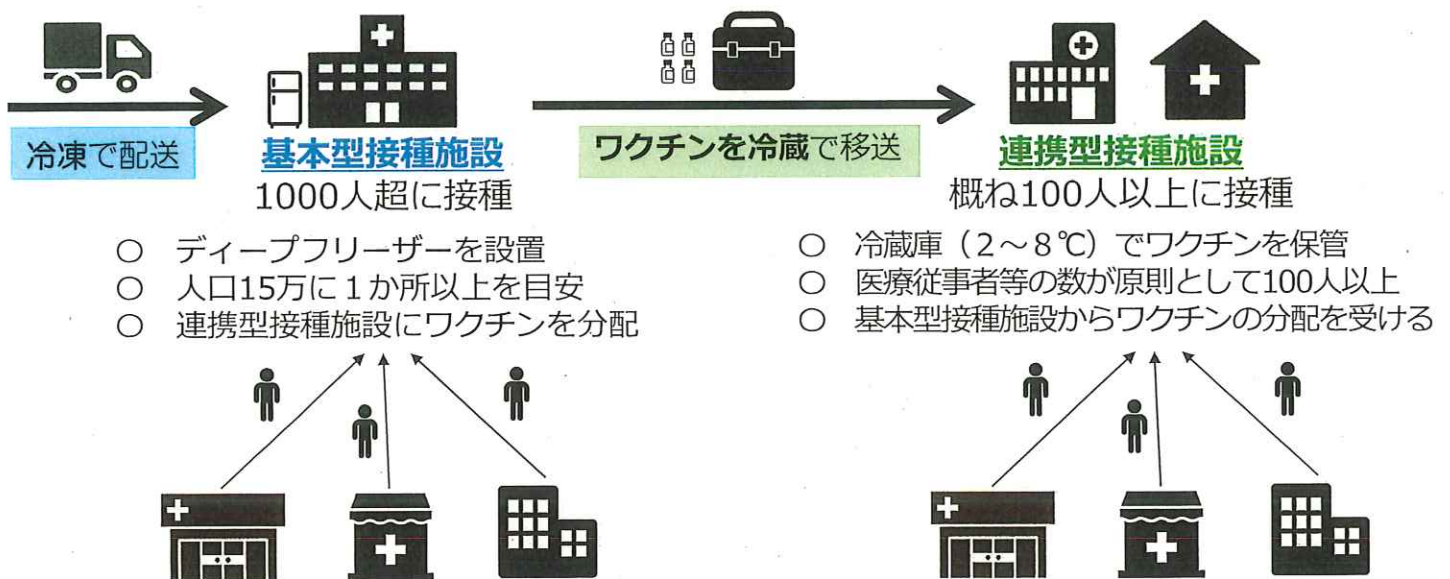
冷凍で配送

基本型接種施設
1000人超に接種

○ ディープフリーザーを設置
○ 人口15万に1か所以上を目安
○ 連携型接種施設にワクチンを分配

ワクチンを冷蔵で移送

連携型接種施設
概ね100人以上に接種

○ 冷蔵庫（2～8℃）でワクチンを保管
○ 医療従事者等の数が原則として100人以上
○ 基本型接種施設からワクチンの分配を受ける